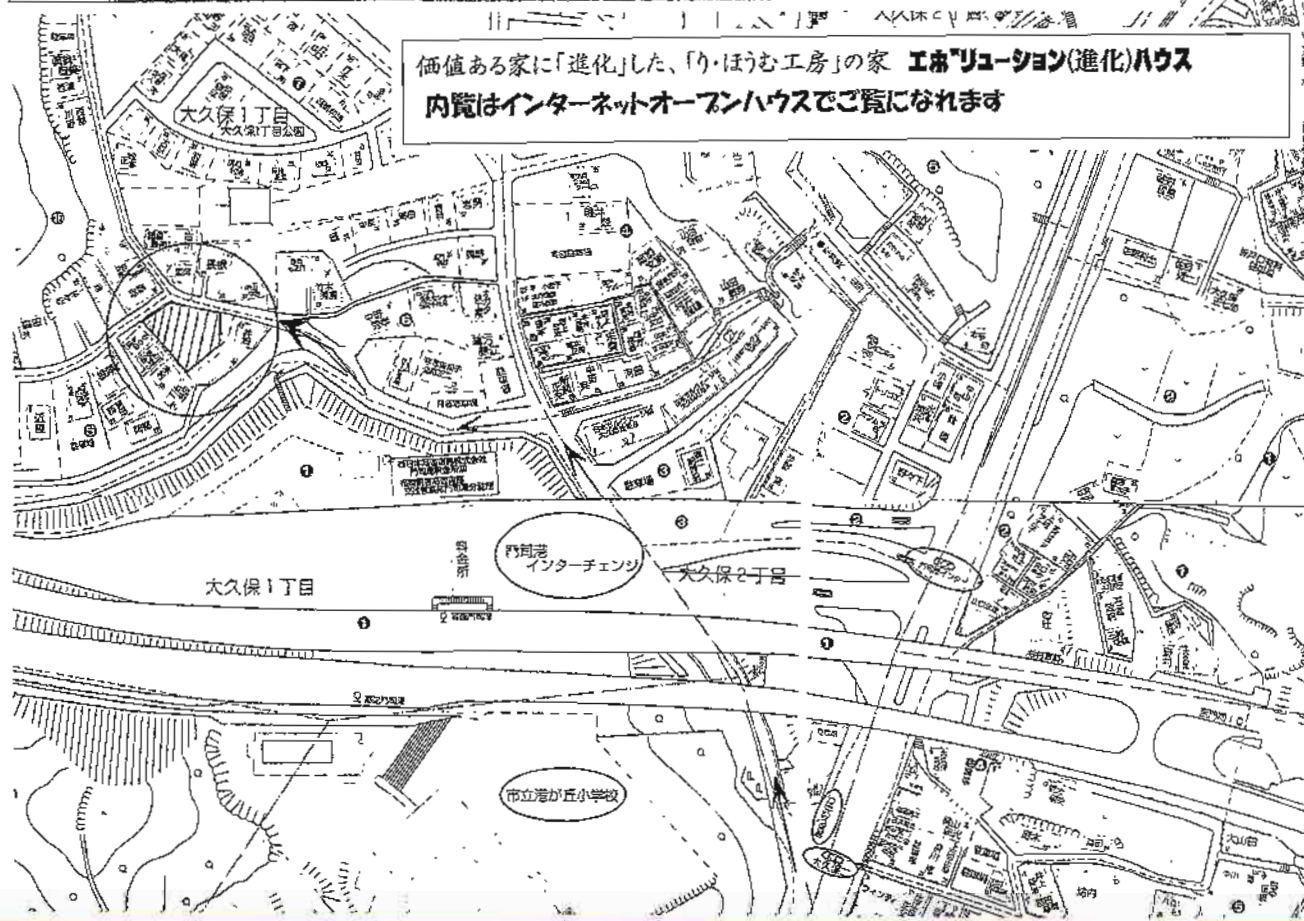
価値ある家に「進化」した、「り・ほうむ工房」の家 エボリューション(進化)ハウス
内覧はインターネットオープンハウスでご覧になれます

大久保1丁目
大久保1丁目公園

門司港インターチェンジ

大久保1丁目

大久保2丁目

市立港が丘小学校

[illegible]